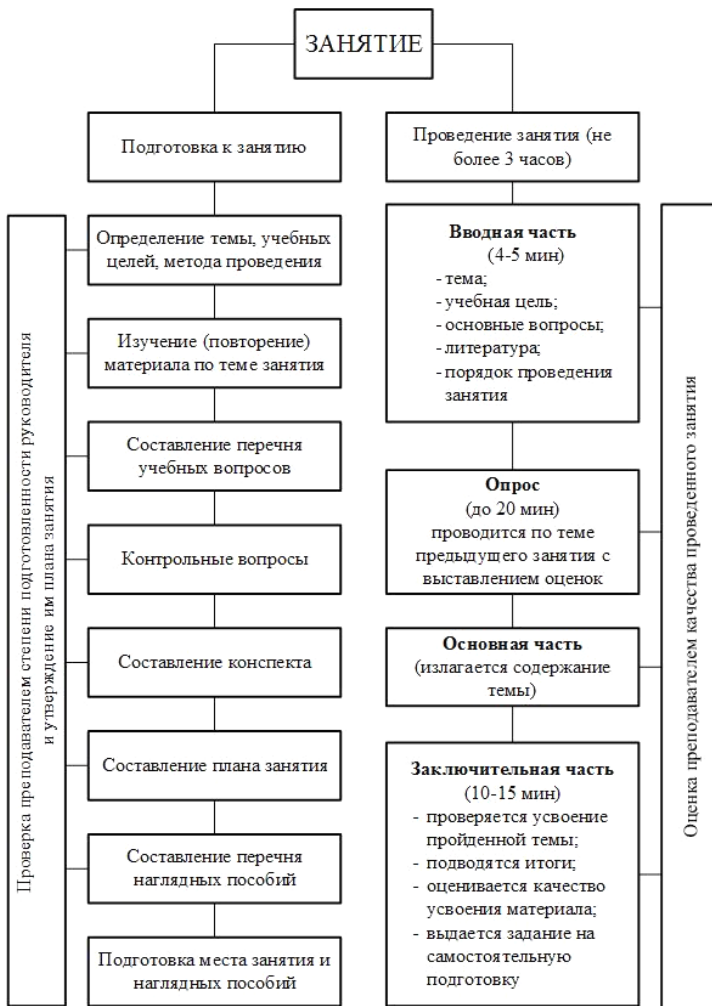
ЗАНЯТИЕ

Подготовка к занятию

Проведение занятия (не более 3 часов)

Проверка преподавателем степени подготовленности руководителя и утверждение им плана занятия

Определение темы, учебных целей, метода проведения

Изучение (повторение) материала по теме занятия

Составление перечня учебных вопросов

Контрольные вопросы

Составление конспекта

Составление плана занятия

Составление перечня наглядных пособий

Подготовка места занятия и наглядных пособий

**Вводная часть**
(4-5 мин)
- тема;
- учебная цель;
- основные вопросы;
- литература;
- порядок проведения занятия

**Опрос**
(до 20 мин)
проводится по теме предыдущего занятия с выставлением оценок

**Основная часть**
(излагается содержание темы)

**Заключительная часть**
(10-15 мин)
- проверяется усвоение пройденной темы;
- подводятся итоги;
- оценивается качество усвоения материала;
- выдается задание на самостоятельную подготовку

Оценка преподавателем качества проведенного занятия